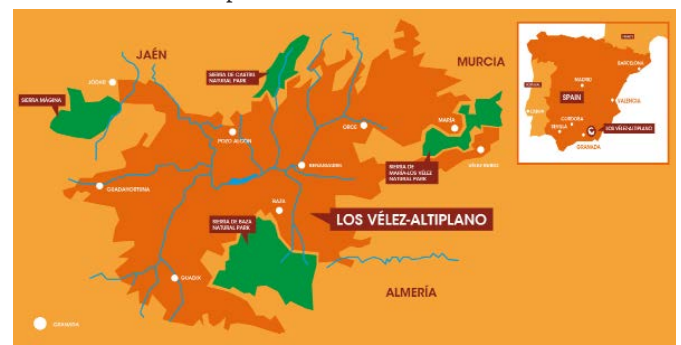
JAÉN

MURCIA

JÓDAR

SIERRA DE CAZORLA NATURAL PARK

SIERRA MÁGINA

POZO ALCÓN

ORCE

MARÍA

BENAMAUREL

SIERRA DE MARÍA-LOS VÉLEZ NATURAL PARK

VÉLEZ RUBIO

GUADAHORTUNA

BAZA

SIERRA DE BAZA NATURAL PARK

LOS VÉLEZ-ALTIPLANO

GUADIX

ALMERÍA

GRANADA

SPAIN

MADRID

BARCELONA

VALENCIA

CÓRDOBA

SEVILLA

GRANADA

LOS VÉLEZ-ALTIPLANO

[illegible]